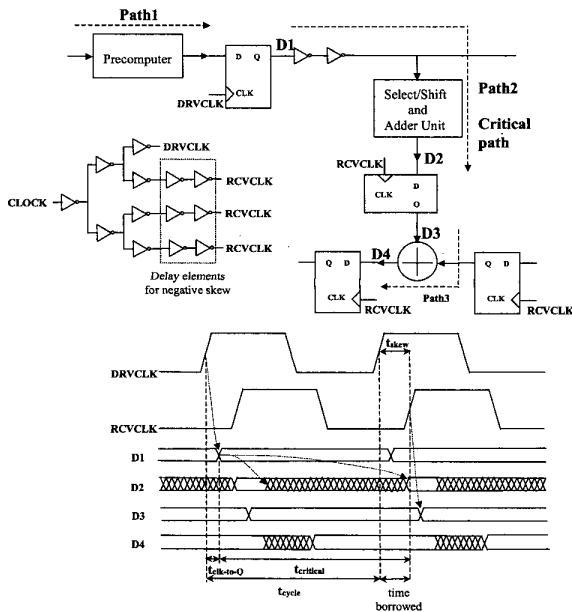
Path1

Precomputer

D Q

CLK

D1

DRVCLK

Select/Shift and Adder Unit

Path2

Critical path

RCVCLK

D2

CLK D

Q

DRVCLK

RCVCLK

CLOCK

RCVCLK

RCVCLK

Delay elements for negative skew

D3

D4

Q D

CLK

RCVCLK

Path3

Q D

CLK

RCVCLK

$t_{skew}$

DRVCLK

RCVCLK

D1

D2

D3

D4

$t_{clk\text{-}to\text{-}Q}$

$t_{critical}$

$t_{cycle}$

time borrowed